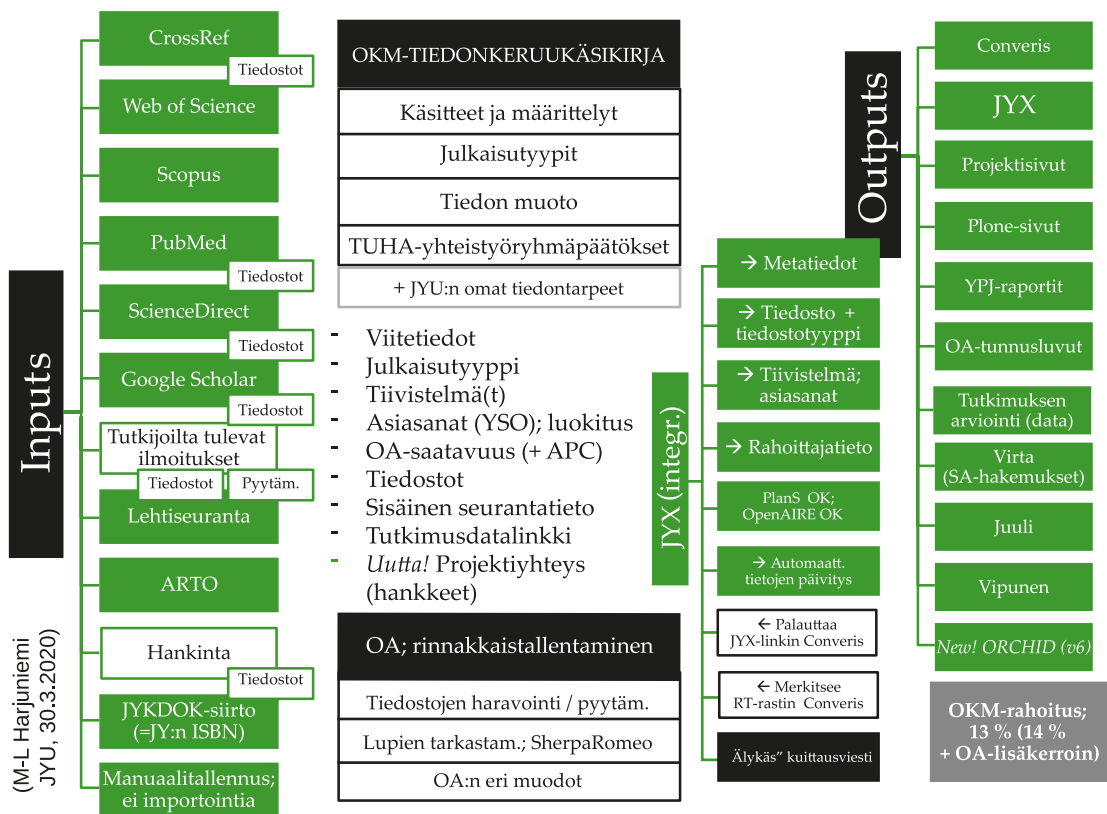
Inputs

CrossRef
Tiedostot
Web of Science
Scopus
PubMed
Tiedostot
ScienceDirect
Tiedostot
Google Scholar
Tiedostot
Tutkijoilta tulevat ilmoitukset
Tiedostot
Pyytäm.
Lehtiseuranta
ARTO
Hankinta
Tiedostot
JYKDOK-siirto (=JY:n ISBN)
Manuaalitallennus; ei importointia

(M-L Harjuniemi JYU, 30.3.2020)

OKM-TIEDONKERUUKÄSIKIRJA
Käsitteet ja määrittelyt
Julkaisutyypit
Tiedon muoto
TUHA-yhteistyöryhmäpäätökset
+ JYU:n omat tiedontarpeet

- Viitetiedot
- Julkaisutyyppi
- Tiivistelmä(t)
- Asiasanat (YSO); luokitus
- OA-saatavuus (+ APC)
- Tiedostot
- Sisäinen seurantatieto
- Tutkimusdatalinkki
- Uutta! Projektiyhteys (hankkeet)

OA; rinnakkaistallentaminen
Tiedostojen haravointi / pyytäm.
Lupien tarkastam.; SherpaRomeo
OA:n eri muodot

JYX (integr.)
→ Metatiedot
→ Tiedosto + tiedostotyyppi
→ Tiivistelmä; asiasanat
→ Rahoittajatieto
PlanS OK; OpenAIRE OK
→ Automaatt. tietojen päivitys
← Palauttaa JYX-linkin Converis
← Merkitsee RT-rastin Converis
Älykäs" kuittausviesti

Outputs
Converis
JYX
Projektisivut
Plone-sivut
YPJ-raportit
OA-tunnusluvut
Tutkimuksen arviointi (data)
Virta (SA-hakemukset)
Juuli
Vipunen
New! ORCHID (v6)

OKM-rahoitus; 13 % (14 % + OA-lisäkerroin)